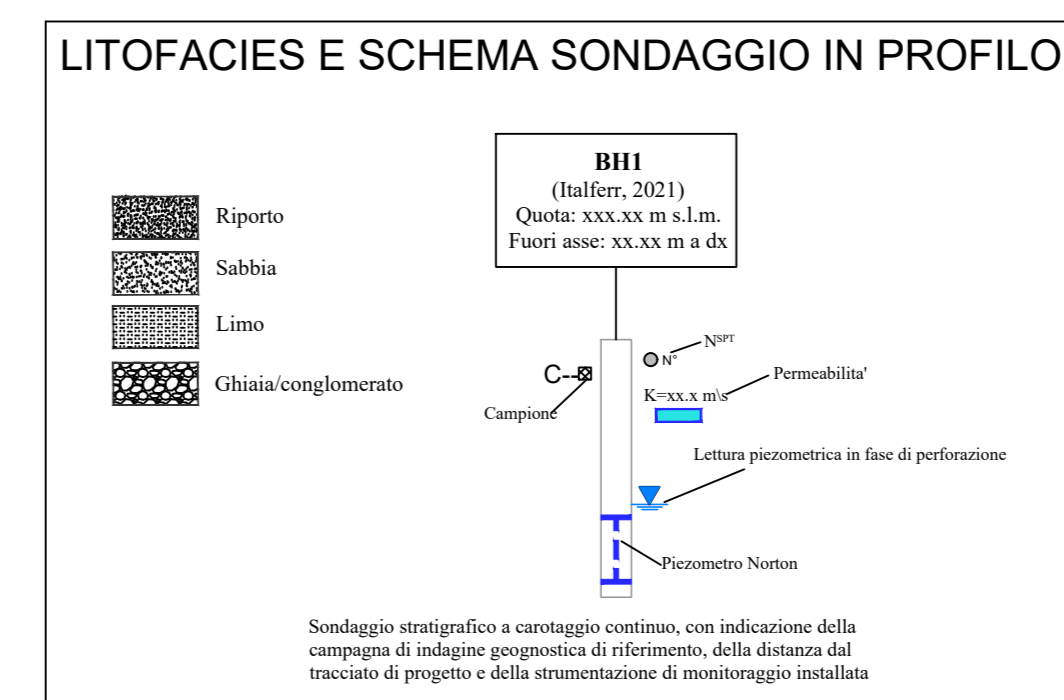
LITOFACIES E SCHEMA SONDAGGIO IN PROFILO

Riporto
Sabbia
Limo
Ghiaia/conglomerato

**BH1**
(Italferr, 2021)
Quota: xxx.xx m s.l.m.
Fuori asse: xx.xx m a dx

N°
$N^{SPT}$
C--
Campione
K=xx.x m\s
Permeabilita'
Lettura piezometrica in fase di perforazione
Piezometro Norton

Sondaggio stratigrafico a carotaggio continuo, con indicazione della campagna di indagine geognostica di riferimento, della distanza dal tracciato di progetto e della strumentazione di monitoraggio installata